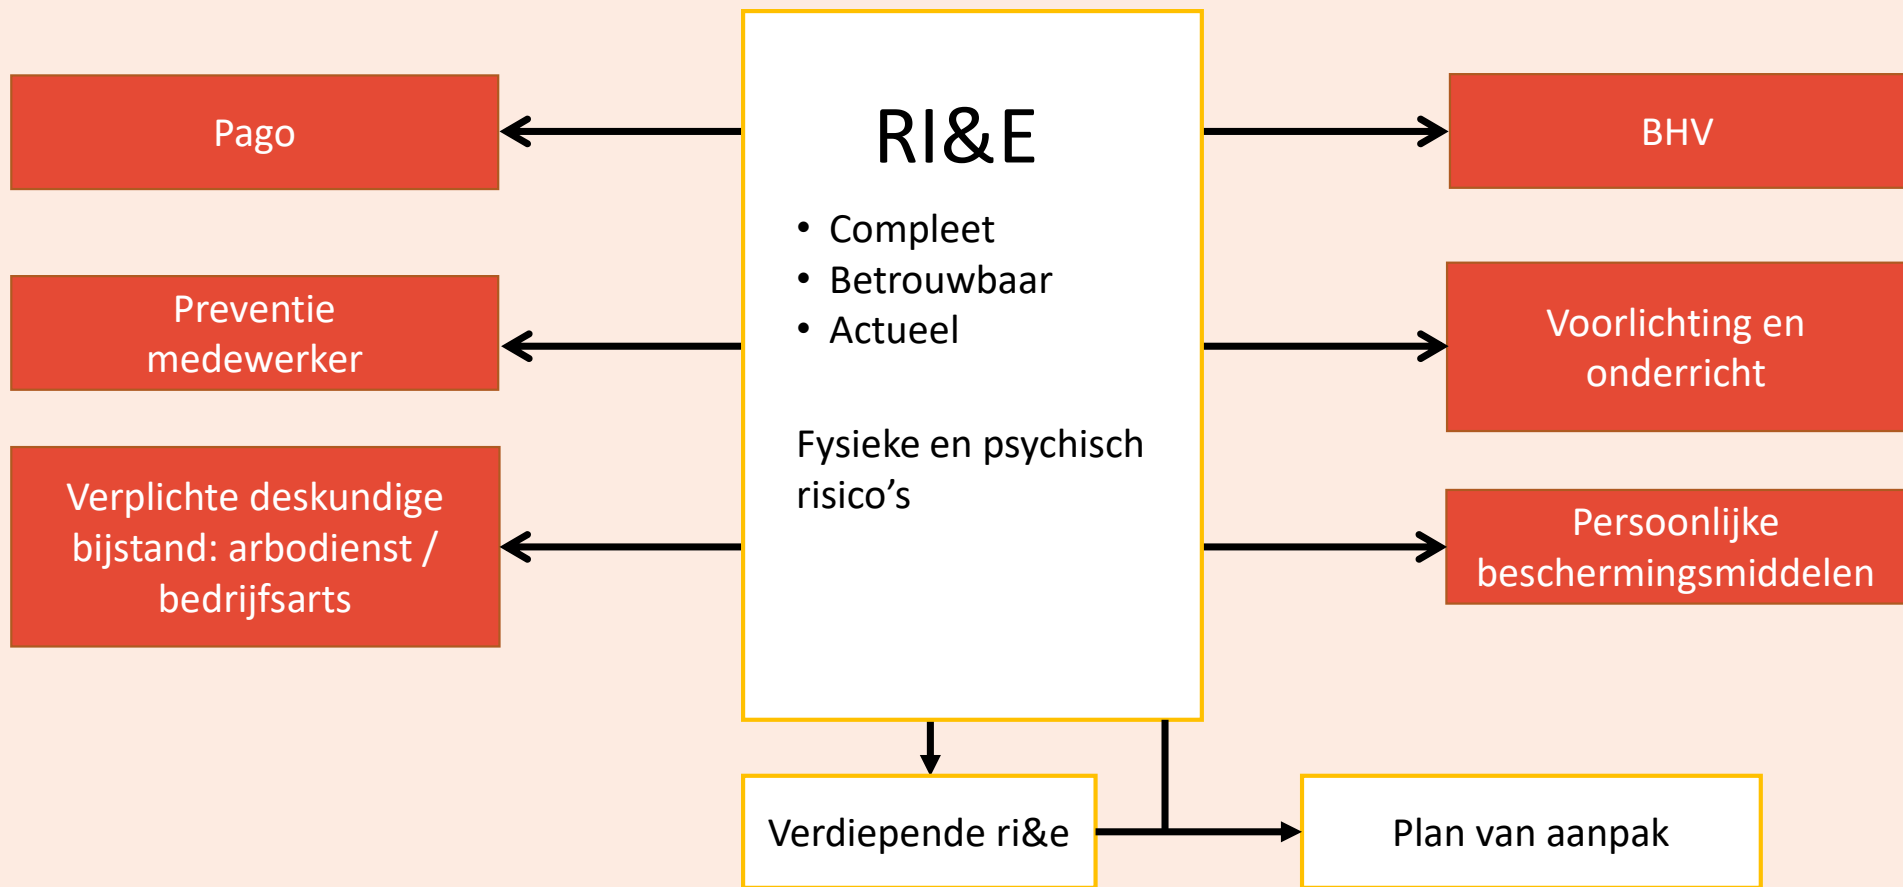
Pago

Preventie medewerker

Verplichte deskundige bijstand: arbodienst / bedrijfsarts

RI&E

• Compleet
• Betrouwbaar
• Actueel

Fysieke en psychisch risico’s

BHV

Voorlichting en onderricht

Persoonlijke beschermingsmiddelen

Verdiepende ri&e

Plan van aanpak